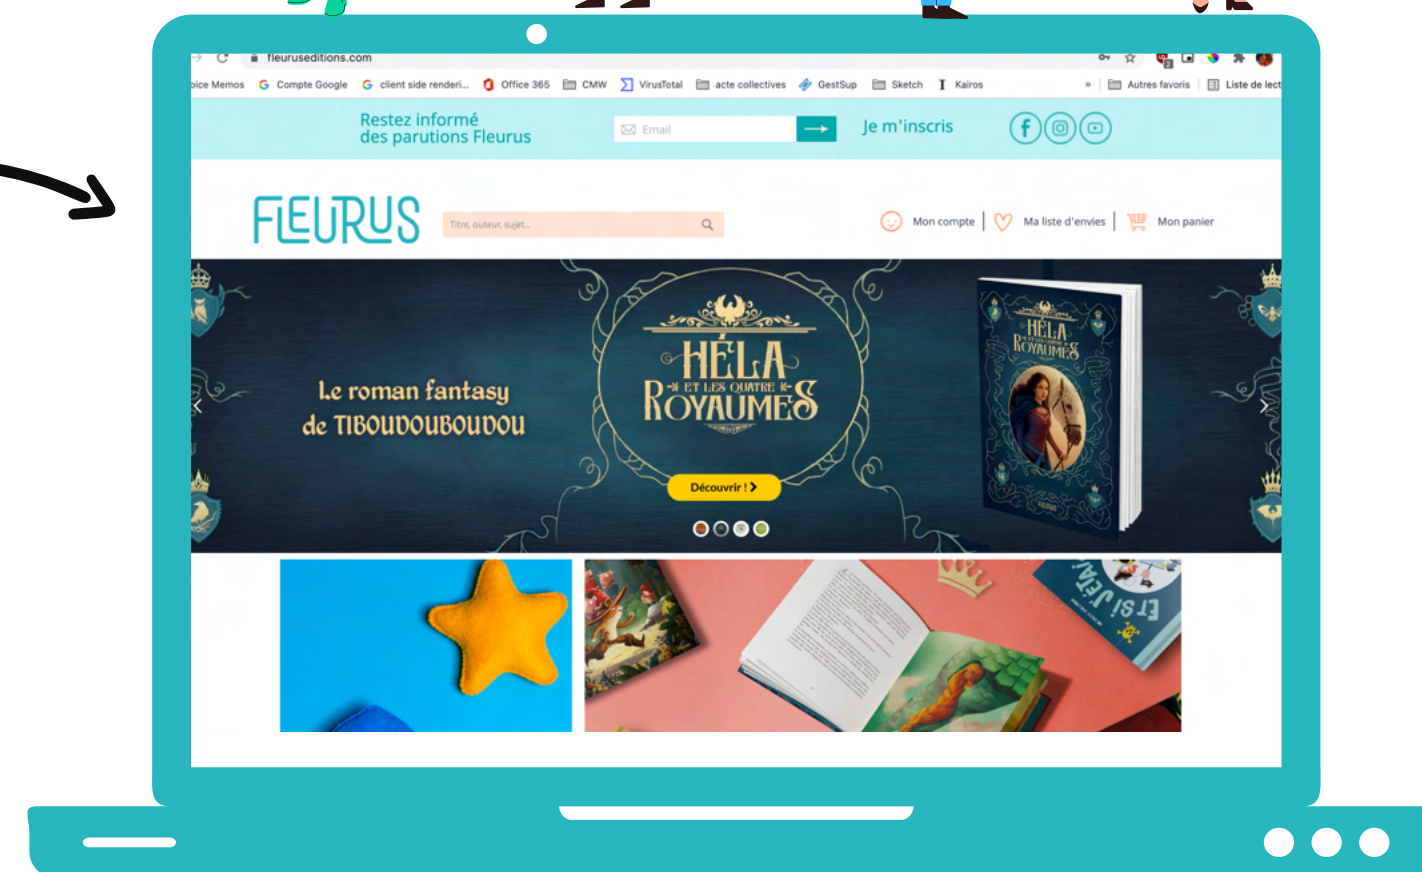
fleuruseditions.com

oice Memos Compte Google client side renderi... Office 365 CMW VirusTotal acte collectives GestSup Sketch Kairos » Autres favoris Liste de lect

Restez informé des parutions Fleurus

Email

Je m'inscris

FLEURUS

Titre, auteur, sujet...

Mon compte | Ma liste d'envies | Mon panier

Le roman fantasy de TIBOUDOUBOUDOU

HÉLA ET LES QUATRE ROYAUMES

Découvrir !

HÉLA ET LES QUATRE ROYAUMES

Et si j'étais